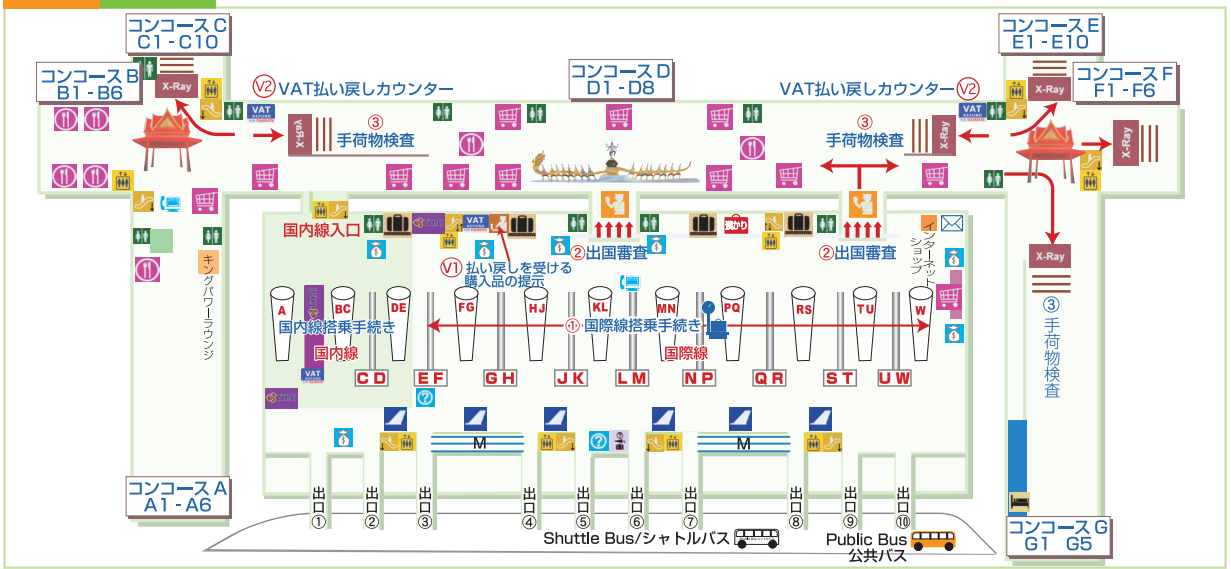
コンコース C
C1 - C10

コンコース B
B1 - B6

X-Ray

V2 VAT払い戻しカウンター

VAT REFUND

コンコース D
D1 - D8

VAT払い戻しカウンター V2

コンコース E
E1 - E10

コンコース F
F1 - F6

X-Ray

③ 手荷物検査

X-Ray

③ 手荷物検査

X-Ray

X-Ray

国内線入口

V1 払い戻しを受ける購入品の提示

VAT

②出国審査

②出国審査

インターネットショップ

キングパワーラウンジ

A BC DE FG HJ KL MN PQ RS TU W

国内線搭乗手続き

① 国際線搭乗手続き

国内線

国際線

C D E F G H J K L M N P Q R S T U W

X-Ray

③ 手荷物検査

M

M

コンコース A
A1 - A6

出口① 出口② 出口③ 出口④ 出口⑤ 出口⑥ 出口⑦ 出口⑧ 出口⑨ 出口⑩

Shuttle Bus/シャトルバス

Public Bus
公共バス

コンコース G
G1 G5